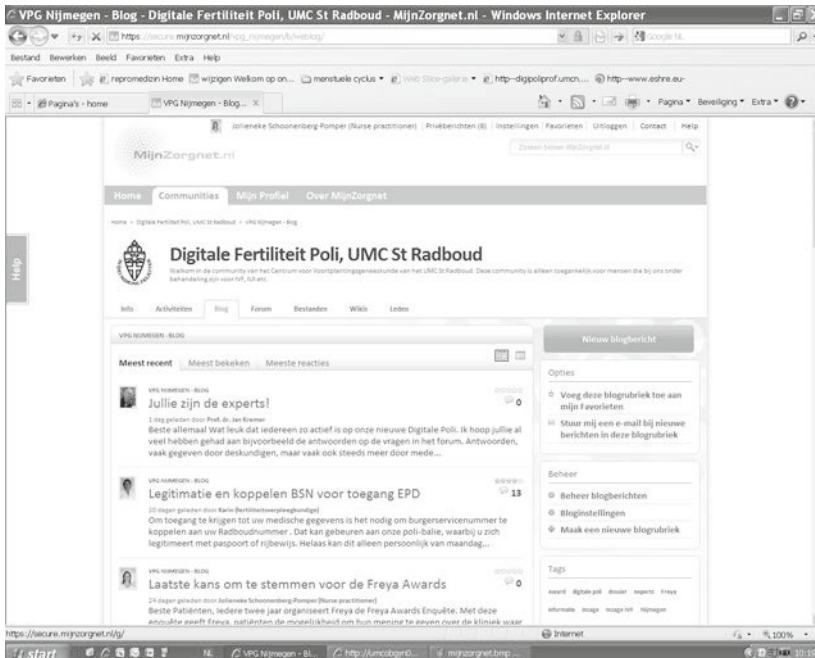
VPG Nijmegen - Blog - Digitale Fertiliteit Poli, UMC St Radboud - MijnZorgnet.nl - Windows Internet Explorer

https://secure.mijnzorgnet.nl/vpg_nijmegen/b/weblog/

Google NL

Bestand Bewerken Beeld Favorieten Extra Help

Favorieten | repromedizin Home | wijzigen Welkom op on... | menstruele cyclus | Web Slice-galerie | http--digipoliprof.umcn.... | http--www.eshre.eu-

Pagina's - home | VPG Nijmegen - Blog...

Pagina | Beveiliging | Extra

Jolieneke Schoonenberg-Pomper (Nurse practitioner) | Privéberichten (8) | Instellingen | Favorieten | Uitloggen | Contact | Help

MijnZorgnet.nl

Zoeken binnen MijnZorgnet.nl

Home | Communities | Mijn Profiel | Over MijnZorgnet

Home > Digitale Fertiliteit Poli, UMC St Radboud > VPG Nijmegen - Blog

Help

Digitale Fertiliteit Poli, UMC St Radboud

Welkom in de community van het Centrum voor Voortplantingsgeneeskunde van het UMC St Radboud. Deze community is alleen toegankelijk voor mensen die bij ons onder behandeling zijn voor IVF, ICSI etc.

Info | Activiteiten | Blog | Forum | Bestanden | Wikis | Leden

VPG NIJMEGEN - BLOG

Meest recent | Meest bekeken | Meeste reacties

VPG NIJMEGEN - BLOG
Jullie zijn de experts!
1 dag geleden door Prof. dr. Jan Kremer
Beste allemaal Wat leuk dat iedereen zo actief is op onze nieuwe Digitale Poli. Ik hoop jullie al veel hebben gehad aan bijvoorbeeld de antwoorden op de vragen in het forum. Antwoorden, vaak gegeven door deskundigen, maar vaak ook steeds meer door mede...
0

VPG NIJMEGEN - BLOG
Legitimatie en koppelen BSN voor toegang EPD
20 dagen geleden door Karin (fertiliteitsverpleegkundige)
Om toegang te krijgen tot uw medische gegevens is het nodig om burgerservicenummer te koppelen aan uw Radboudnummer . Dat kan gebeuren aan onze poli-balie, waarbij u zich legitimeert met paspoort of rijbewijs. Helaas kan dit alleen persoonlijk van maandag...
13

VPG NIJMEGEN - BLOG
Laatste kans om te stemmen voor de Freya Awards
24 dagen geleden door Jolieneke Schoonenberg-Pomper (Nurse practitioner)
Beste Patiënten, Iedere twee jaar organiseert Freya de Freya Awards Enquête. Met deze enquête geeft Freya, patiënten de mogelijkheid om hun mening te geven over de kliniek waar
0

Nieuw blogbericht

Opties
Voeg deze blogrubriek toe aan mijn Favorieten
Stuur mij een e-mail bij nieuwe berichten in deze blogrubriek

Beheer
Beheer blogberichten
Bloginstellingen
Maak een nieuwe blogrubriek

Tags
award digitale poli dossier experts Freya informatie inzage inzage IVF Nijmegen

https://secure.mijnzorgnet.nl/g/

Internet | 100%

start | NL | VPG Nijmegen - Bl... | http://umcobgm0... | mijnzorgnet.bmp ... | 10:19